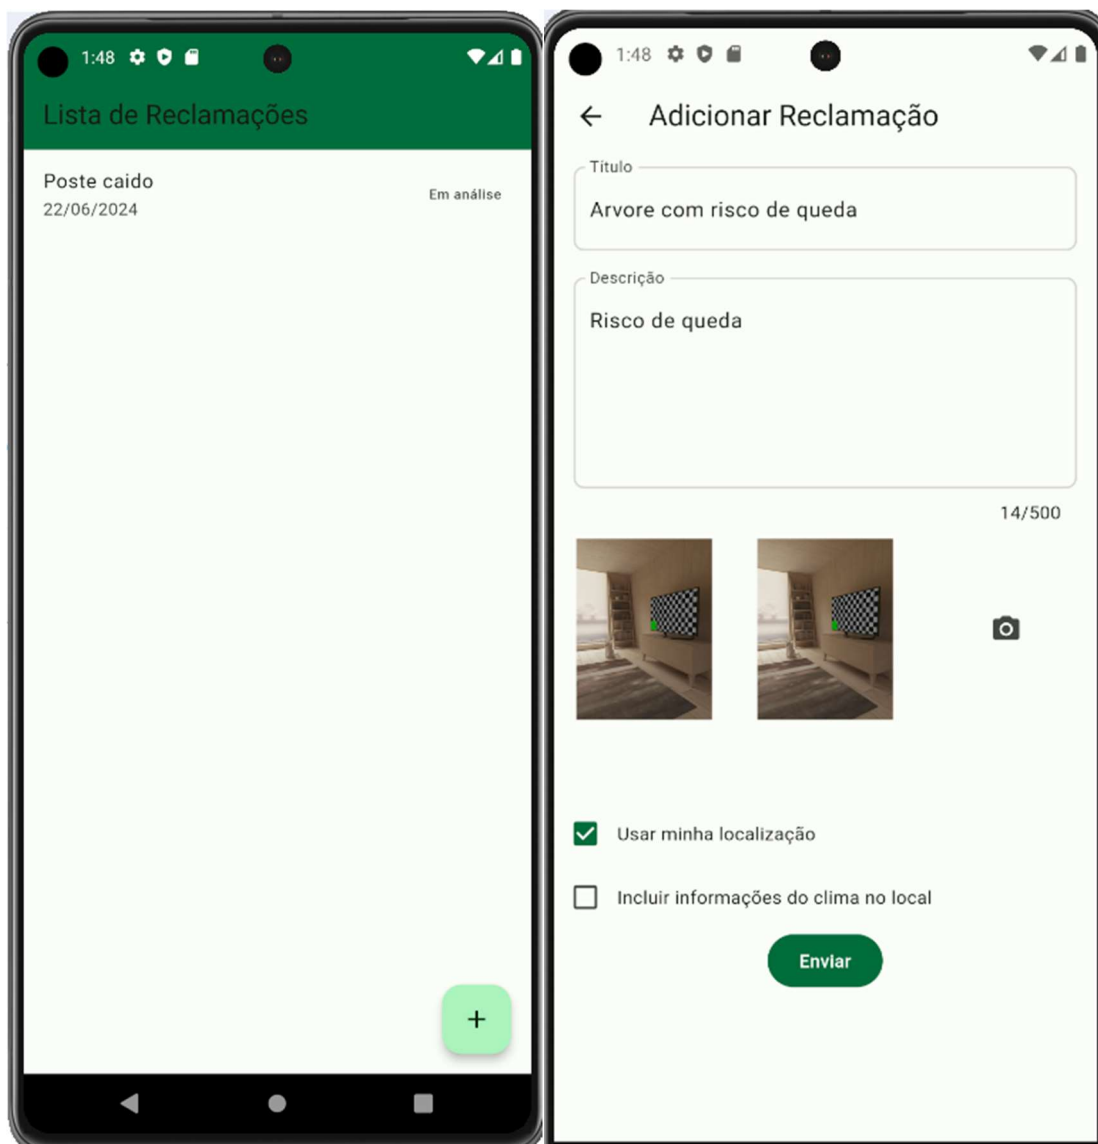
1:48

Lista de Reclamações

Poste caido
22/06/2024

Em análise

+

1:48

Adicionar Reclamação

Titulo
Arvore com risco de queda

Descrição
Risco de queda

14/500

Usar minha localização

Incluir informações do clima no local

Enviar